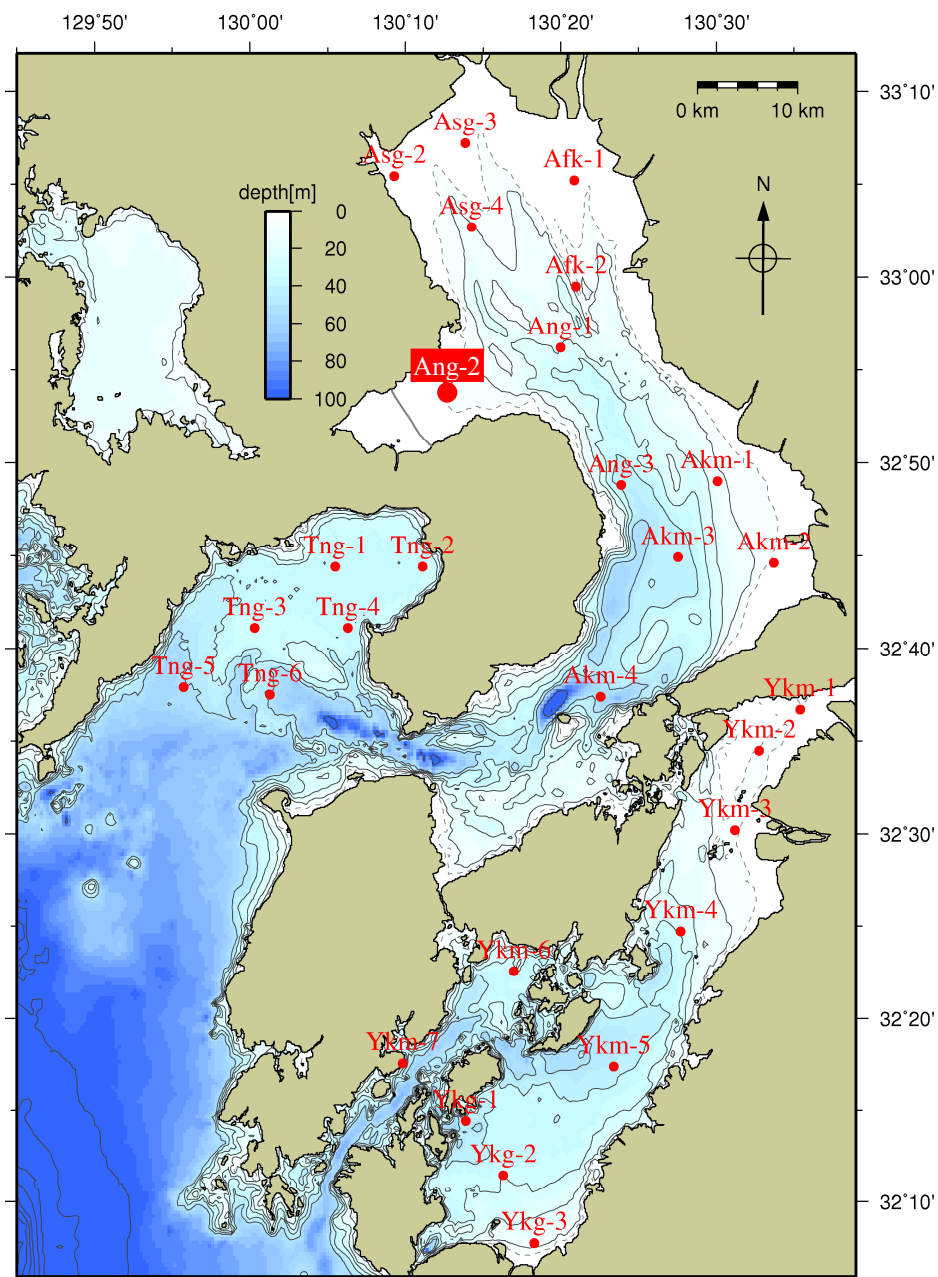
129°50'
130°00'
130°10'
130°20'
130°30'

33°10'
33°00'
32°50'
32°40'
32°30'
32°20'
32°10'

0 km
10 km
N

depth[m]
0
20
40
60
80
100

Asg-3
Asg-2
Afk-1
Asg-4
Afk-2
Ang-1
Ang-2
Ang-3
Akm-1
Akm-3
Akm-2
Tng-1
Tng-2
Tng-3
Tng-4
Tng-5
Tng-6
Akm-4
Ykm-1
Ykm-2
Ykm-3
Ykm-4
Ykm-6
Ykm-7
Ykm-5
Ykg-1
Ykg-2
Ykg-3